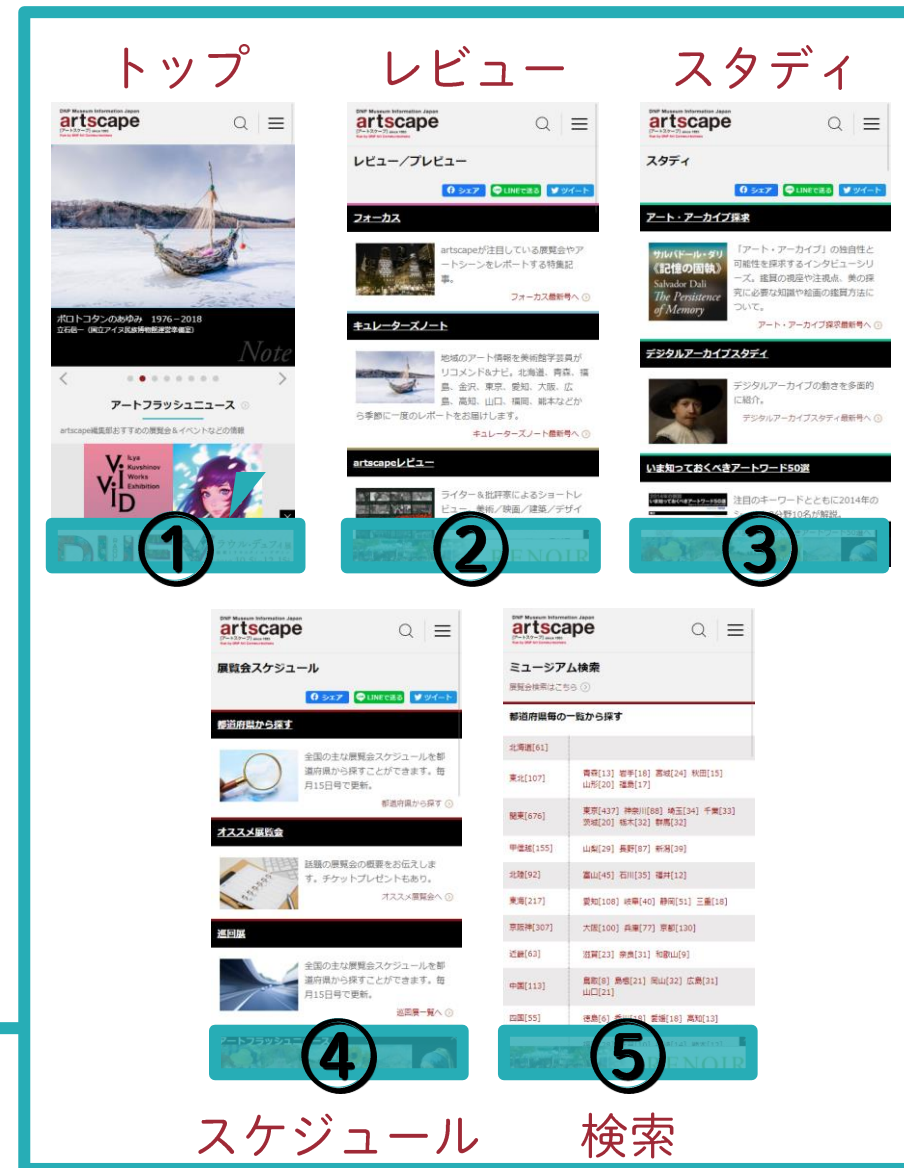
トップ

DNP Museum Information Japan
artscape
[アートスケープ]

ポロトコタンのあゆみ　1976－2018
立石信一（国立アイヌ民族博物館設立準備室）

Note

アートフラッシュニュース

artscape編集部おすすめの展覧会＆イベントなどの情報

ViVID
Ilya Kuvshinov Works Exhibition

①

レビュー

DNP Museum Information Japan
artscape
[アートスケープ]

レビュー／プレビュー

シェア　LINEで送る　ツイート

フォーカス

artscapeが注目している展覧会やアートシーンをレポートする特集記事。

フォーカス最新号へ

キュレーターズノート

地域のアート情報を美術館学芸員がリコメンド＆ナビ。北海道、青森、福島、金沢、東京、愛知、大阪、広島、高知、山口、福岡、熊本などから季節に一度のレポートをお届けします。

キュレーターズノート最新号へ

artscapeレビュー

ライター＆批評家によるショートレビュー。美術／映画／建築／デザイ

②

スタディ

DNP Museum Information Japan
artscape
[アートスケープ]

スタディ

シェア　LINEで送る　ツイート

アート・アーカイブ探求

サルバドール・ダリ《記憶の固執》
Salvador Dali
The Persistence of Memory

『アート・アーカイブ』の独自性と可能性を探求するインタビューシリーズ。鑑賞の視座や注視点、美の探究に必要な知識や絵画の鑑賞方法について。

アート・アーカイブ探求最新号へ

デジタルアーカイブスタディ

デジタルアーカイブの動きを多面的に紹介。

デジタルアーカイブスタディ最新号へ

いま知っておくべきアートワード50選

注目のキーワードとともに2014年の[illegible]10名が解説。

③

DNP Museum Information Japan
artscape
[アートスケープ]

展覧会スケジュール

シェア　LINEで送る　ツイート

都道府県から探す

全国の主な展覧会スケジュールを都道府県から探すことができます。毎月15日号で更新。

都道府県から探す

オススメ展覧会

話題の展覧会の概要をお伝えします。チケットプレゼントもあり。

オススメ展覧会へ

巡回展

全国の主な展覧会スケジュールを都道府県から探すことができます。毎月15日号で更新。

巡回展一覧へ

④

スケジュール

DNP Museum Information Japan
artscape
[アートスケープ]

ミュージアム検索

展覧会検索はこちら

都道府県毎の一覧から探す

| 北海道[61] | |
|---|---|
| 東北[107] | 青森[13] 岩手[18] 宮城[24] 秋田[15] 山形[20] 福島[17] |
| 関東[676] | 東京[437] 神奈川[88] 埼玉[34] 千葉[33] 茨城[20] 栃木[32] 群馬[32] |
| 甲信越[155] | 山梨[29] 長野[87] 新潟[39] |
| 北陸[92] | 富山[45] 石川[35] 福井[12] |
| 東海[217] | 愛知[108] 岐阜[40] 静岡[51] 三重[18] |
| 京阪神[307] | 大阪[100] 兵庫[77] 京都[130] |
| 近畿[63] | 滋賀[23] 奈良[31] 和歌山[9] |
| 中国[113] | 鳥取[8] 島根[21] 岡山[32] 広島[31] 山口[21] |
| 四国[55] | 徳島[6] 香川[18] 愛媛[18] 高知[13] |

⑤

検索